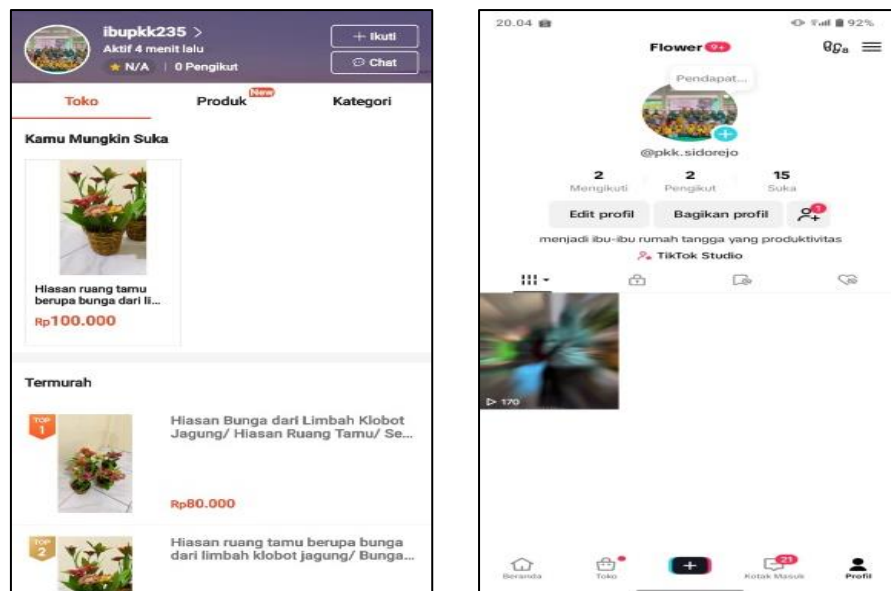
ibupkk235 >
Aktif 4 menit lalu
★ N/A | 0 Pengikut
+ Ikuti
Chat

Toko
Produk New
Kategori

Kamu Mungkin Suka

Hiasan ruang tamu berupa bunga dari li...
Rp100.000

Termurah

TOP 1
Hiasan Bunga dari Limbah Klobot Jagung/ Hiasan Ruang Tamu/ Se...
Rp80.000

TOP 2
Hiasan ruang tamu berupa bunga dari limbah klobot jagung/ Bunga...

20.04
92%
Flower 9+
Pendapat...
@pkk.sidorejo
2
Mengikuti
2
Pengikut
15
Suka
Edit profil
Bagikan profil
menjadi ibu-ibu rumah tangga yang produktivitas
TikTok Studio
▷ 170
Beranda
Toko
+
21
Kotak Masuk
Profil